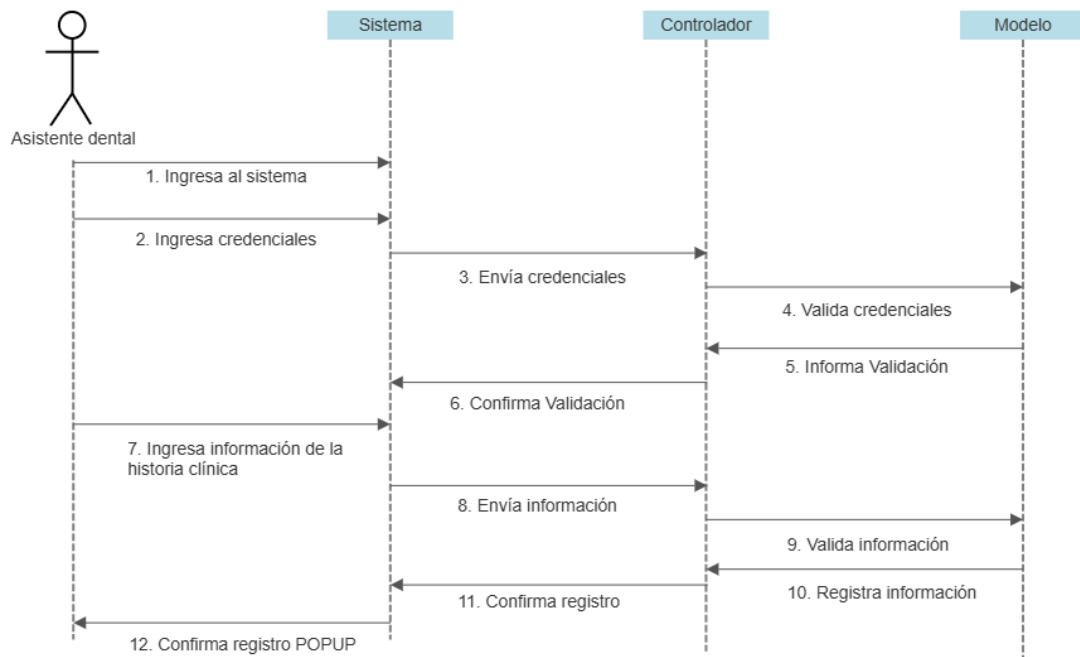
Asistente dental

Sistema

Controlador

Modelo

1. Ingresa al sistema

2. Ingresa credenciales

3. Envía credenciales

4. Valida credenciales

5. Informa Validación

6. Confirma Validación

7. Ingresa información de la historia clínica

8. Envía información

9. Valida información

10. Registra información

11. Confirma registro

12. Confirma registro POPUP